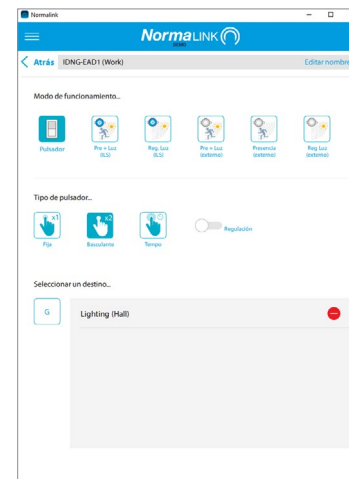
Normalink

NormaLINK
TEHO

Atrás IDNG-EAD1 (Work)
Editar nombre

Modo de funcionamiento...

Pulsador
Pre + Luz (ILS)
Reg. luz (ILS)
Pre + Luz (externo)
Presencia (externo)
Reg. luz (externa)

Tipo de pulsador...

x1
Fijo
x2
Basculante
Tempo
Regulación

Seleccionar un destino...

G
Lighting (Hall)